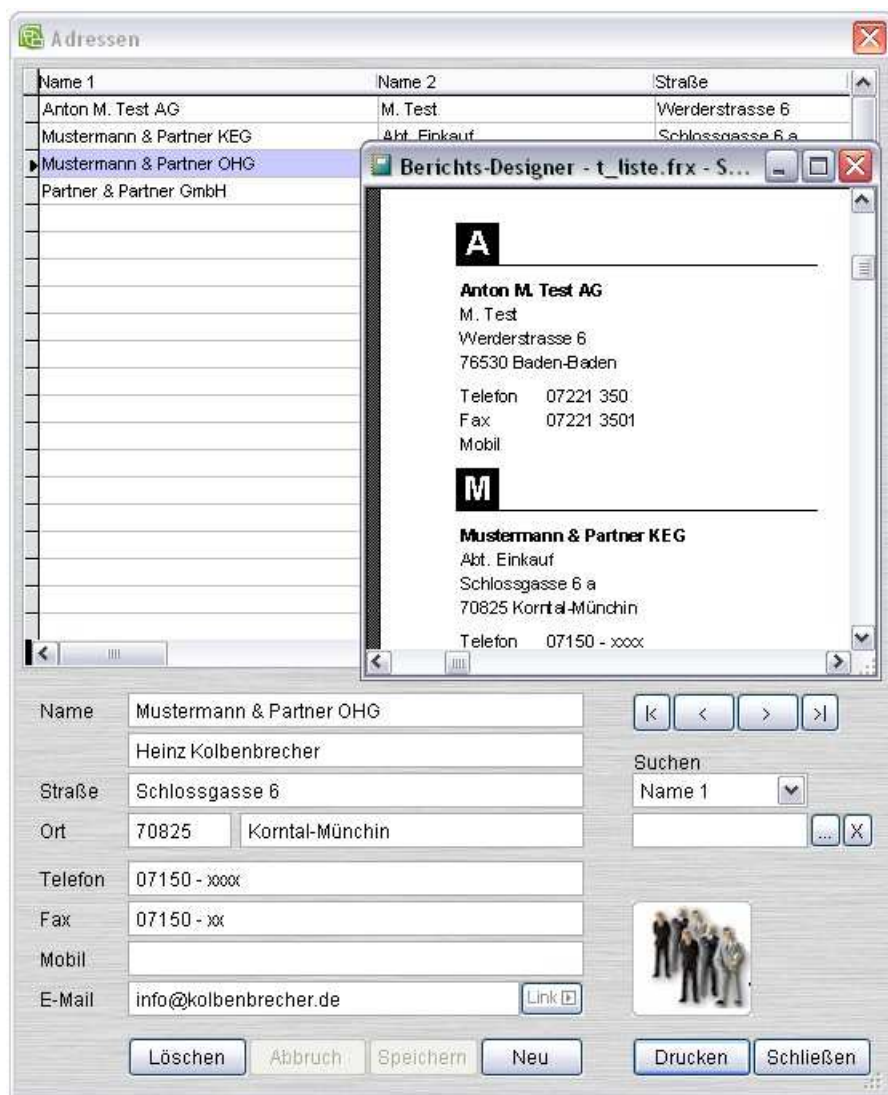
Adressen

| Name 1 | Name 2 | Straße |
|---|---|---|
| Anton M. Test AG | M. Test | Werderstrasse 6 |
| Mustermann & Partner KEG | Abt. Einkauf | Schlossgasse 6 a |
| Mustermann & Partner OHG | | |
| Partner & Partner GmbH | | |

Berichts-Designer - t_liste.frx - S...

A

Anton M. Test AG
M. Test
Werderstrasse 6
76530 Baden-Baden

Telefon 07221 350
Fax 07221 3501
Mobil

M

Mustermann & Partner KEG
Abt. Einkauf
Schlossgasse 6 a
70825 Korntal-Münchin

Telefon 07150 - xxxx

Name Mustermann & Partner OHG
Heinz Kolbenbrecher
Straße Schlossgasse 6
Ort 70825 Korntal-Münchin
Telefon 07150 - xxxx
Fax 07150 - xx
Mobil
E-Mail info@kolbenbrecher.de Link

|< < > >|

Suchen
Name 1
... X

Löschen Abbruch Speichern Neu Drucken Schließen